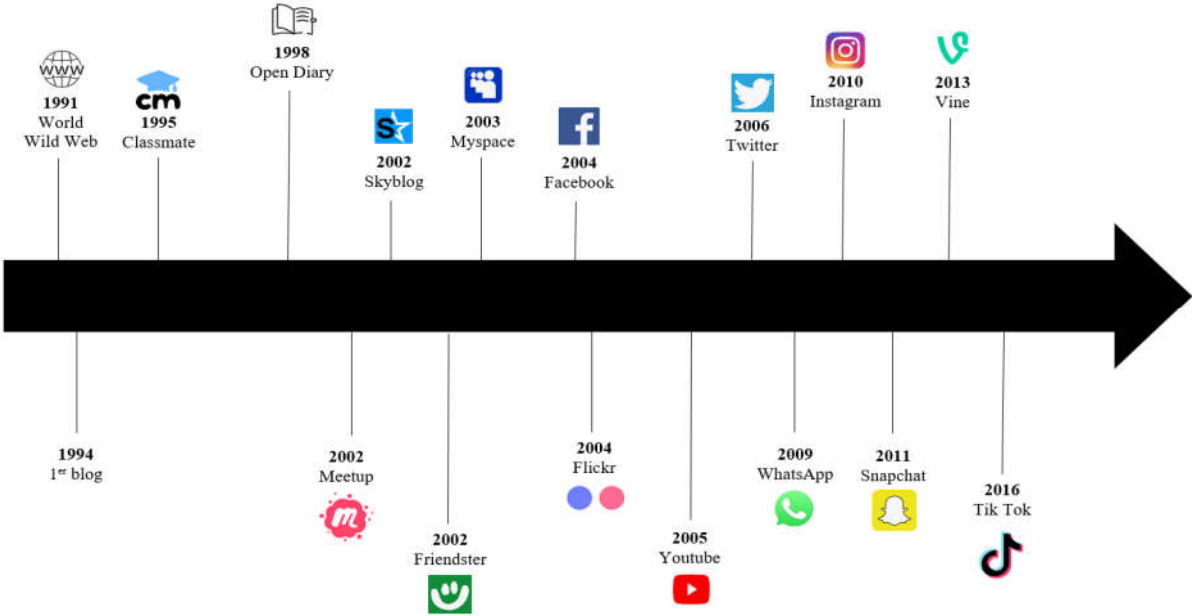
WWW
1991
World
Wild Web

cm
1995
Classmate

1998
Open Diary

S
2002
Skyblog

2003
Myspace

2004
Facebook

2006
Twitter

2010
Instagram

2013
Vine

1994
1$^{er}$ blog

2002
Meetup

2002
Friendster

2004
Flickr

2005
Youtube

2009
WhatsApp

2011
Snapchat

2016
Tik Tok